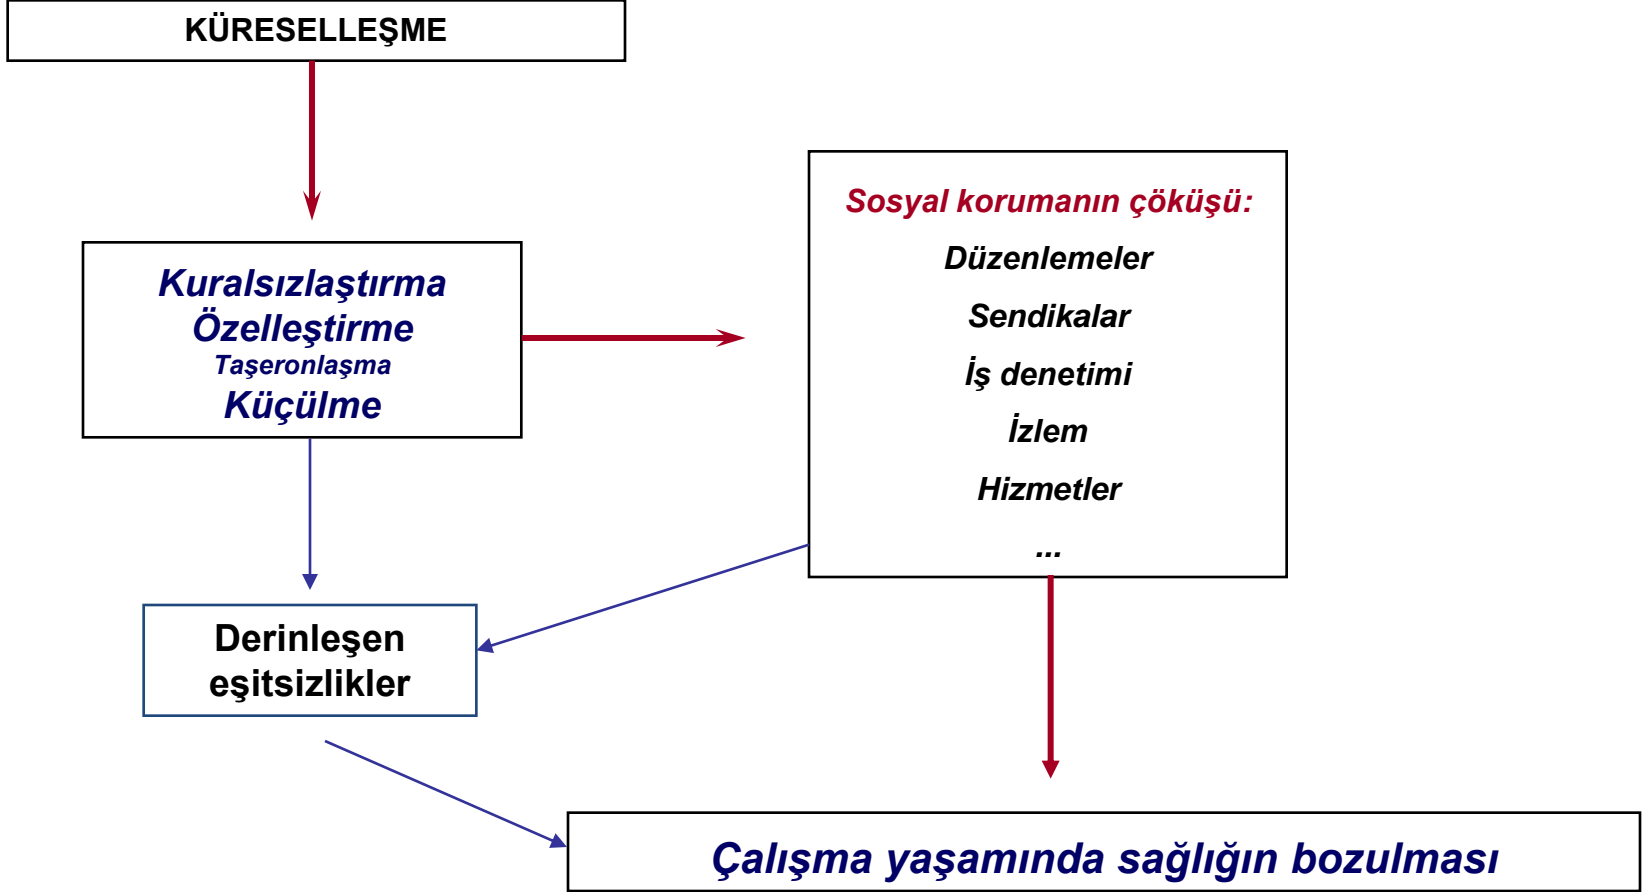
KÜRESELLEŞME

Kuralsızlaştırma
Özelleştirme
Taşeronlaşma
Küçülme

Sosyal korumanın çöküşü:
Düzenlemeler
Sendikalar
İş denetimi
İzlem
Hizmetler
...

Derinleşen eşitsizlikler

Çalışma yaşamında sağlığın bozulması